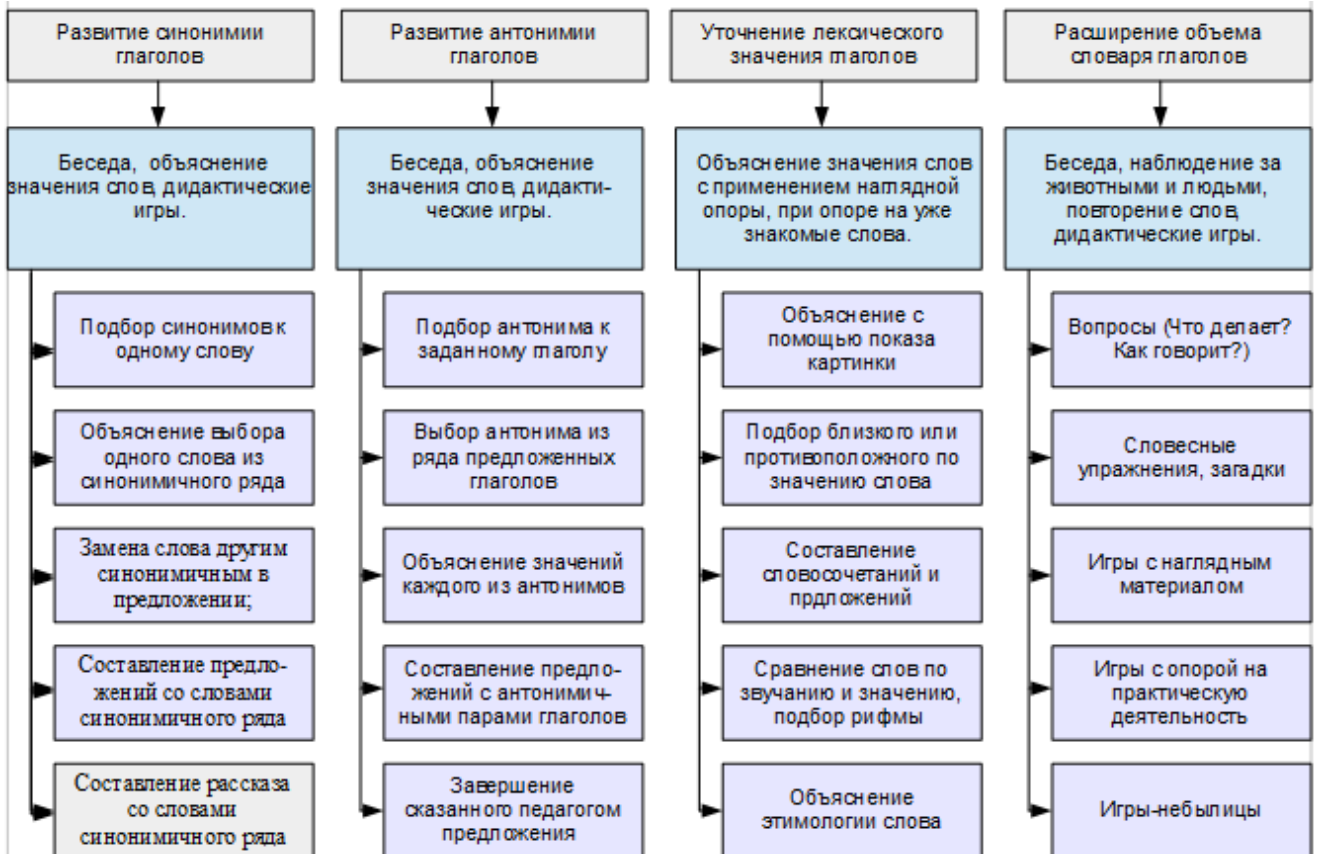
Развитие синонимии глаголов

Беседа, объяснение значения слов, дидактические игры.

Подбор синонимов к одному слову

Объяснение выбора одного слова из синонимичного ряда

Замена слова другим синонимичным в предложении;

Составление предложений со словами синонимичного ряда

Составление рассказа со словами синонимичного ряда

Развитие антонимии глаголов

Беседа, объяснение значения слов, дидактические игры.

Подбор антонима к заданному глаголу

Выбор антонима из ряда предложенных глаголов

Объяснение значений каждого из антонимов

Составление предложений с антонимичными парами глаголов

Завершение сказанного педагогом предложения

Уточнение лексического значения глаголов

Объяснение значения слов с применением наглядной опоры, при опоре на уже знакомые слова.

Объяснение с помощью показа картинки

Подбор близкого или противоположного по значению слова

Составление словосочетаний и прдложений

Сравнение слов по звучанию и значению, подбор рифмы

Объяснение этимологии слова

Расширение объема словаря глаголов

Беседа, наблюдение за животными и людьми, повторение слов, дидактические игры.

Вопросы (Что делает? Как говорит?)

Словесные упражнения, загадки

Игры с наглядным материалом

Игры с опорой на практическую деятельность

Игры-небылицы